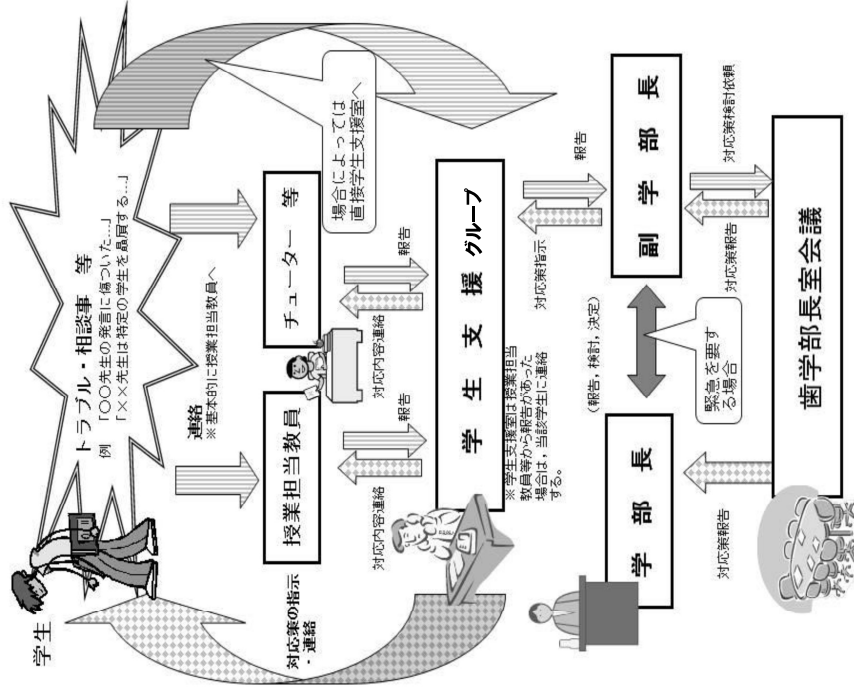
学生

トラブル・相談事　等
例　「〇〇先生の発言に傷ついた…」
「××先生は特定の学生を贔屓する…」

連絡
※基本的に授業担当教員へ

場合によっては直接学生支援室へ

授業担当教員

チューター　等

対応内容連絡

報告

対応内容連絡

報告

学生支援グループ

※学生支援室は授業担当教員等から報告があった場合は，当該学生に連絡する。

報告

対応策指示

副学部長

対応策検討依頼

対応策報告

緊急を要する場合

（報告，検討，決定）

学部長

歯学部長室会議

対応策報告

対応策の指示・連絡